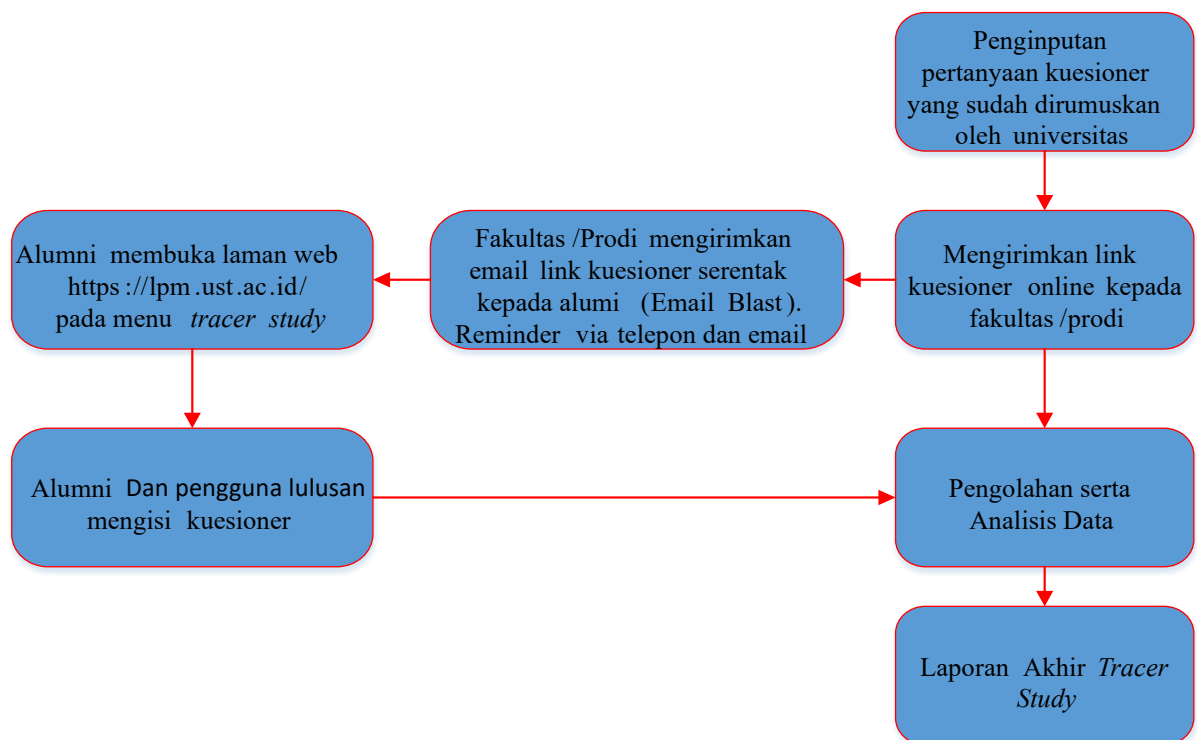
Penginputan pertanyaan kuesioner yang sudah dirumuskan oleh universitas

Mengirimkan link kuesioner online kepada fakultas /prodi

Fakultas /Prodi mengirimkan email link kuesioner serentak kepada alumi (Email Blast). Reminder via telepon dan email

Alumni membuka laman web https ://lpm .ust .ac .id/ pada menu *tracer study*

Alumni Dan pengguna lulusan mengisi kuesioner

Pengolahan serta Analisis Data

Laporan Akhir *Tracer Study*